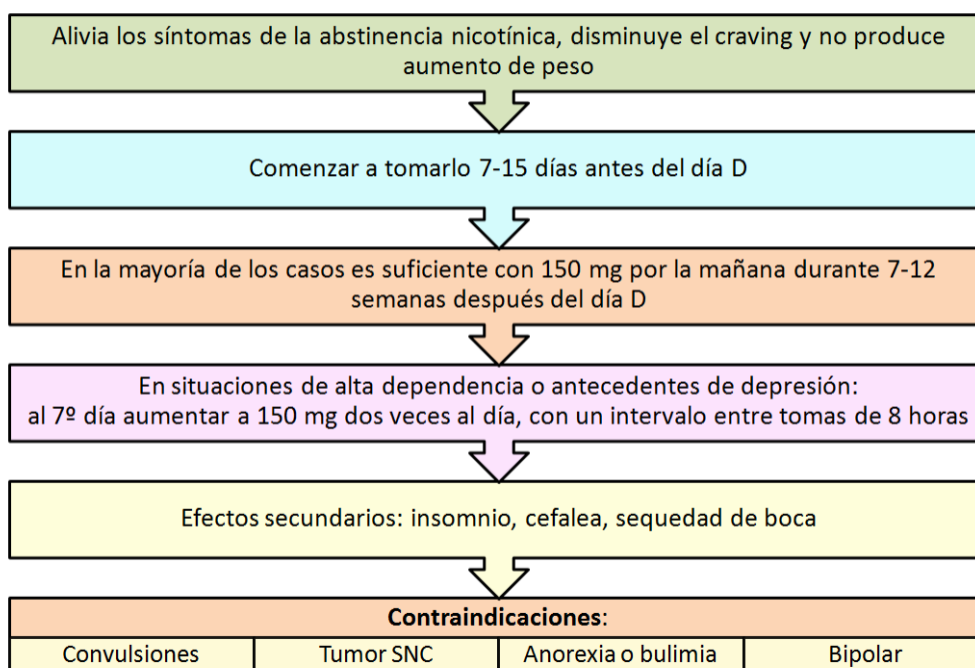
Alivia los síntomas de la abstinencia nicotínica, disminuye el craving y no produce aumento de peso

Comenzar a tomarlo 7-15 días antes del día D

En la mayoría de los casos es suficiente con 150 mg por la mañana durante 7-12 semanas después del día D

En situaciones de alta dependencia o antecedentes de depresión: al 7º día aumentar a 150 mg dos veces al día, con un intervalo entre tomas de 8 horas

Efectos secundarios: insomnio, cefalea, sequedad de boca

**Contraindicaciones**:

| Convulsiones | Tumor SNC | Anorexia o bulimia | Bipolar |
|---|---|---|---|